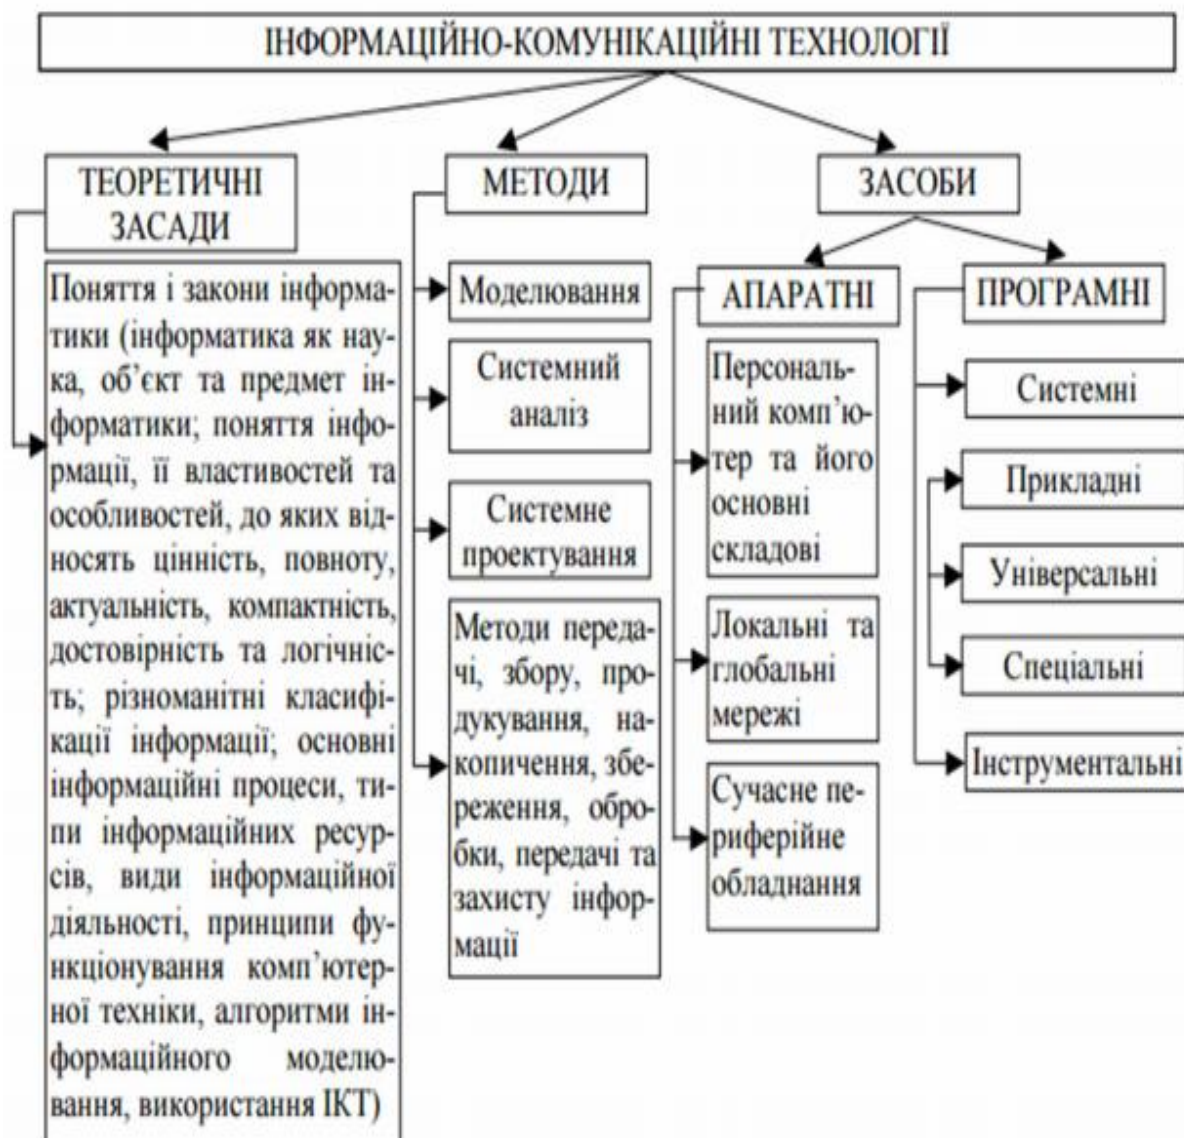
ІНФОРМАЦІЙНО-КОМУНІКАЦІЙНІ ТЕХНОЛОГІЇ

ТЕОРЕТИЧНІ ЗАСАДИ

Поняття і закони інформатики (інформатика як наука, об'єкт та предмет інформатики; поняття інформації, її властивостей та особливостей, до яких відносять цінність, повноту, актуальність, компактність, достовірність та логічність; різноманітні класифікації інформації; основні інформаційні процеси, типи інформаційних ресурсів, види інформаційної діяльності, принципи функціонування комп'ютерної техніки, алгоритми інформаційного моделювання, використання ІКТ)

МЕТОДИ

Моделювання

Системний аналіз

Системне проектування

Методи передачі, збору, продукування, накопичення, збереження, обробки, передачі та захисту інформації

ЗАСОБИ

АПАРАТНІ

Персональний комп'ютер та його основні складові

Локальні та глобальні мережі

Сучасне периферійне обладнання

ПРОГРАМНІ

Системні

Прикладні

Універсальні

Спеціальні

Інструментальні